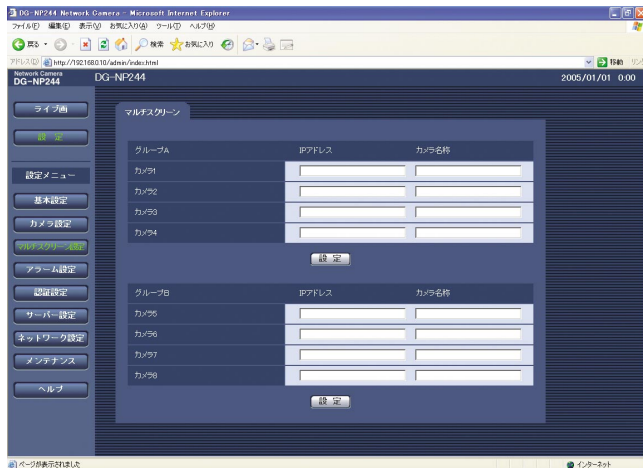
DG-NP244 Network Camera - Microsoft Internet Explorer

ファイル(F) 編集(E) 表示(V) お気に入り(A) ツール(T) ヘルプ(H)

戻る 検索 お気に入り

アドレス(D) http://192.168.0.10/admin/index.html

移動 リンク

Network Camera
DG-NP244

DG-NP244

2005/01/01 0:00

ライブ画

設定

設定メニュー

基本設定

カメラ設定

マルチスクリーン設定

アラーム設定

認証設定

サーバー設定

ネットワーク設定

メンテナンス

ヘルプ

マルチスクリーン

| グループA | IPアドレス | カメラ名称 |
|---|---|---|
| カメラ1 | | |
| カメラ2 | | |
| カメラ3 | | |
| カメラ4 | | |

設定

| グループB | IPアドレス | カメラ名称 |
|---|---|---|
| カメラ5 | | |
| カメラ6 | | |
| カメラ7 | | |
| カメラ8 | | |

設定

ページが表示されました

インターネット